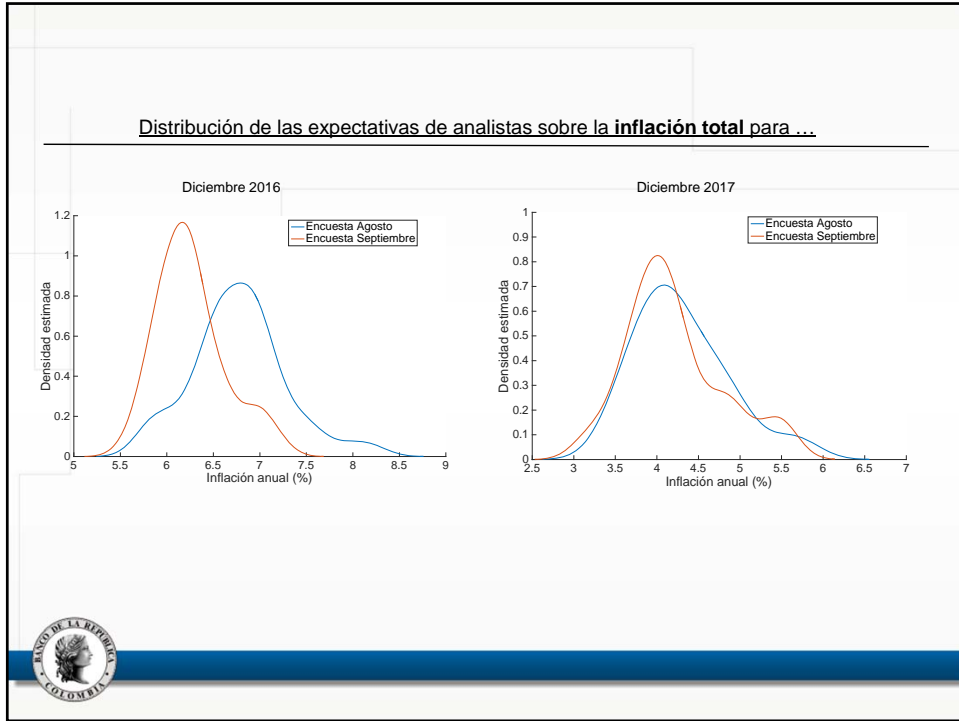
Distribución de las expectativas de analistas sobre la **inflación total** para …

Diciembre 2016

Encuesta Agosto
Encuesta Septiembre

Densidad estimada

1.2
1
0.8
0.6
0.4
0.2
0

5 5.5 6 6.5 7 7.5 8 8.5 9

Inflación anual (%)

Diciembre 2017

Encuesta Agosto
Encuesta Septiembre

Densidad estimada

1
0.9
0.8
0.7
0.6
0.5
0.4
0.3
0.2
0.1
0

2.5 3 3.5 4 4.5 5 5.5 6 6.5 7

Inflación anual (%)

BANCO DE LA REPÚBLICA COLOMBIA